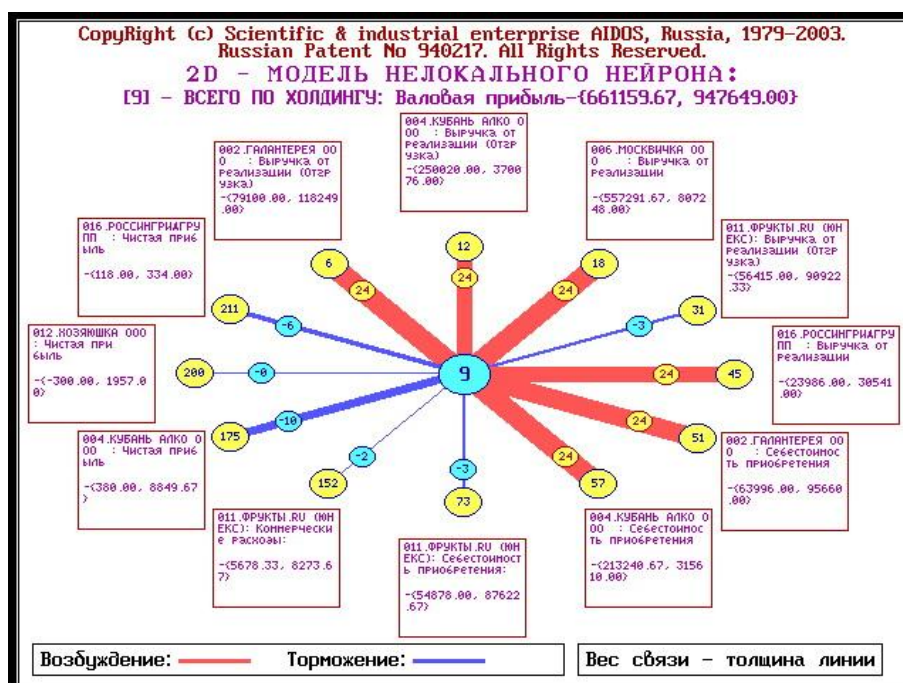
CopyRight (c) Scientific & industrial enterprise AIDOS, Russia, 1979-2003. Russian Patent No 940217. All Rights Reserved.

2D - МОДЕЛЬ НЕЛОКАЛЬНОГО НЕЙРОНА:

[9] - ВСЕГО ПО ХОЛДИНГУ: Валовая прибыль-{661159.67, 947649.00}

004.КУБАНЬ АЛКО 000 : Выручка от реализации (Отгрузка) -{250020.00, 370076.00}

002.ГАЛАНТЕРЕЯ 000 : Выручка от реализации (Отгрузка) -{79100.00, 118249.00}

006.МОСКВИЧКА 000 : Выручка от реализации -{557291.67, 807248.00}

016.РОССИНГРИАГРУПП : Чистая прибыль -{118.00, 334.00}

011.ФРУКТЫ.RU (ЮНЕКС): Выручка от реализации (Отгрузка) -{56415.00, 90922.33}

012.ХОЗЯЮШКА 000 : Чистая прибыль -{-300.00, 1957.00}

016.РОССИНГРИАГРУПП : Выручка от реализации -{23986.00, 30541.00}

004.КУБАНЬ АЛКО 000 : Чистая прибыль -{380.00, 8849.67}

002.ГАЛАНТЕРЕЯ 000 : Себестоимость приобретения -{63996.00, 95660.00}

011.ФРУКТЫ.RU (ЮНЕКС): Коммерческие расходы: -{5678.33, 8273.67}

011.ФРУКТЫ.RU (ЮНЕКС): Себестоимость приобретения: -{54878.00, 87622.67}

004.КУБАНЬ АЛКО 000 : Себестоимость приобретения -{213240.67, 315610.00}

12
24
6
24
18
24
211
-6
31
-3
200
-0
9
45
24
175
-10
24
51
152
-2
-3
24
57
73

Возбуждение:
Торможение:
Вес связи - толщина линии